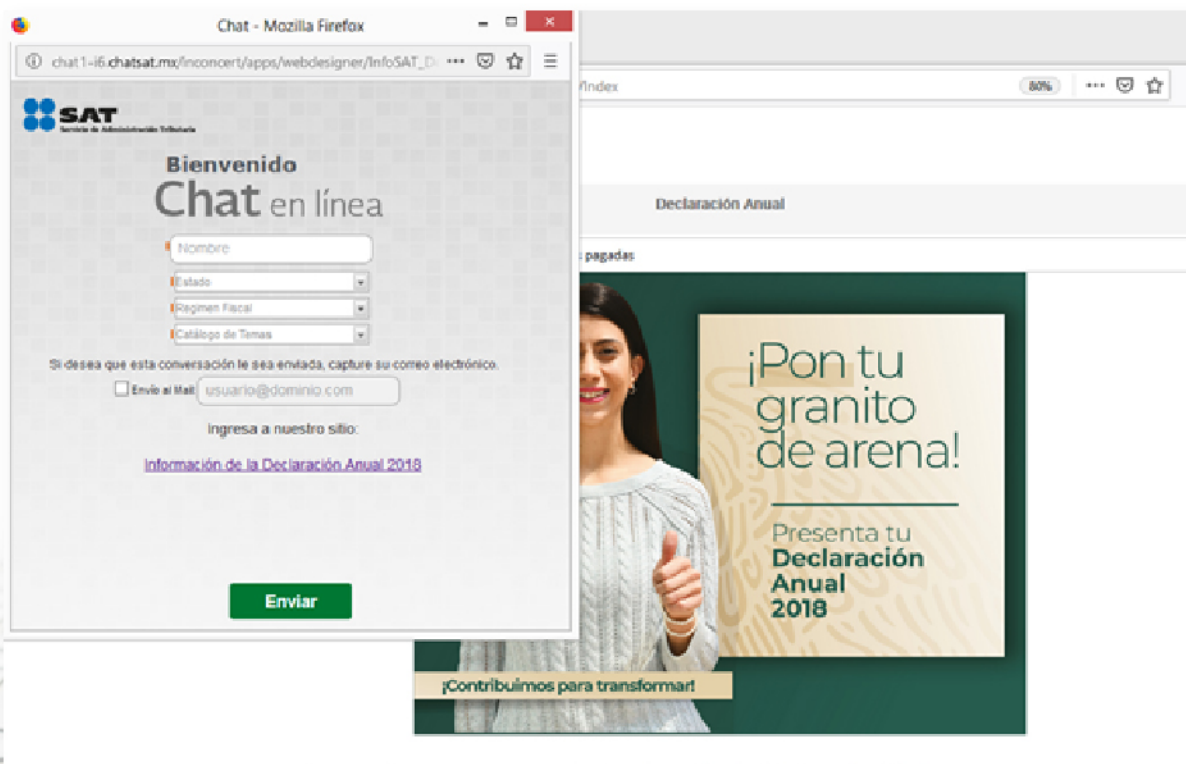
Chat - Mozilla Firefox

chat1-i6.chatsat.mx/inconcert/apps/webdesigner/InfoSAT_D

SAT
Servicio de Administración Tributaria

Bienvenido
Chat en línea

Nombre
Estado
Regimen Fiscal
Catálogo de Temas

Si desea que esta conversación le sea enviada, capture su correo electrónico.

Envío al Mail usuario@dominio.com

ingresa a nuestro sitio:

Información de la Declaración Anual 2018

Enviar

/index
80%

Declaración Anual

pagadas

¡Pon tu granito de arena!

Presenta tu Declaración Anual 2018

¡Contribuimos para transformar!